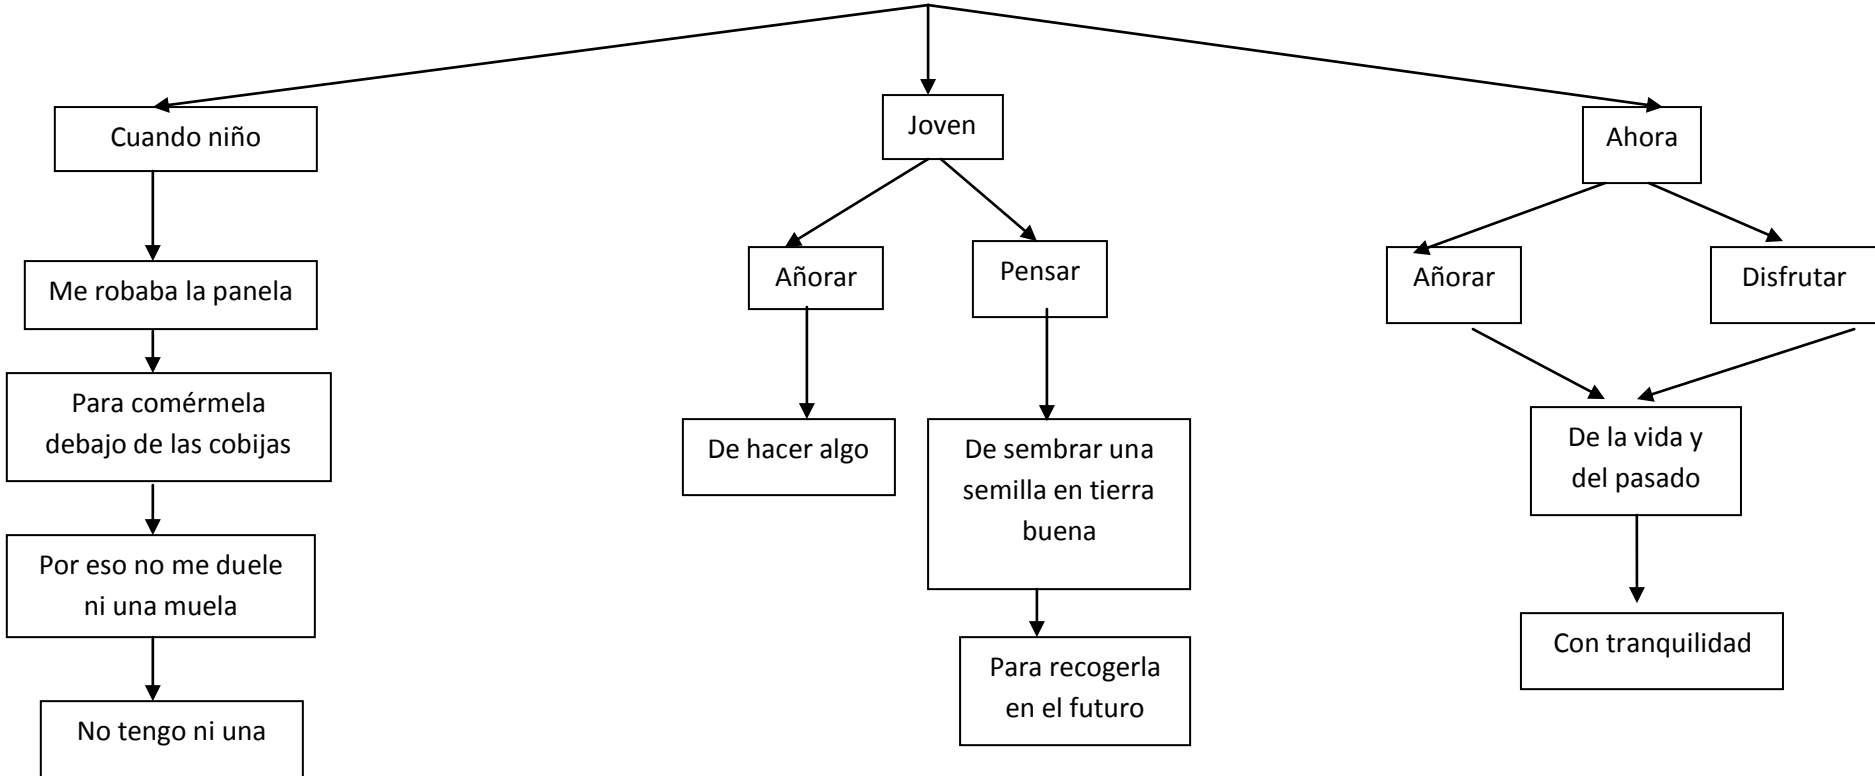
Cuando niño

Me robaba la panela

Para comérmela debajo de las cobijas

Por eso no me duele ni una muela

No tengo ni una

Joven

Añorar

De hacer algo

Pensar

De sembrar una semilla en tierra buena

Para recogerla en el futuro

Ahora

Añorar

Disfrutar

De la vida y del pasado

Con tranquilidad